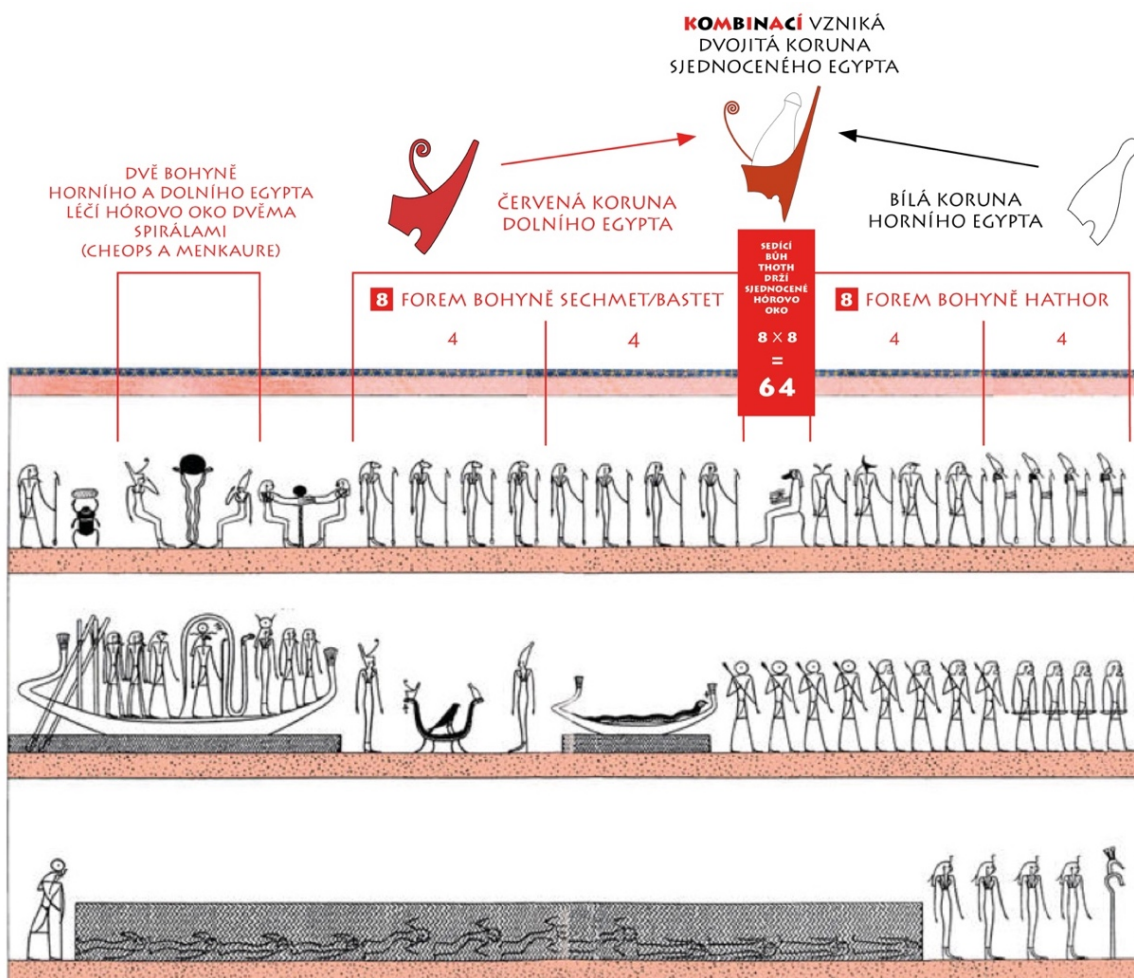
KOMBINACÍ VZNIKÁ DVOJITÁ KORUNA SJEDNOCENÉHO EGYPTA

DVĚ BOHYNĚ HORNÍHO A DOLNÍHO EGYPTA LÉČÍ HÓROVO OKO DVĚMA SPIRÁLAMI (CHEOPS A MENKAURE)

ČERVENÁ KORUNA DOLNÍHO EGYPTA

BÍLÁ KORUNA HORNÍHO EGYPTA

SEDÍCÍ BŮH THOTH DRŽÍ SJEDNOCENÉ HÓROVO OKO

$8 \times 8$
=
64

8 FOREM BOHYNĚ SECHMET/BASTET

4

4

8 FOREM BOHYNĚ HATHOR

4

4